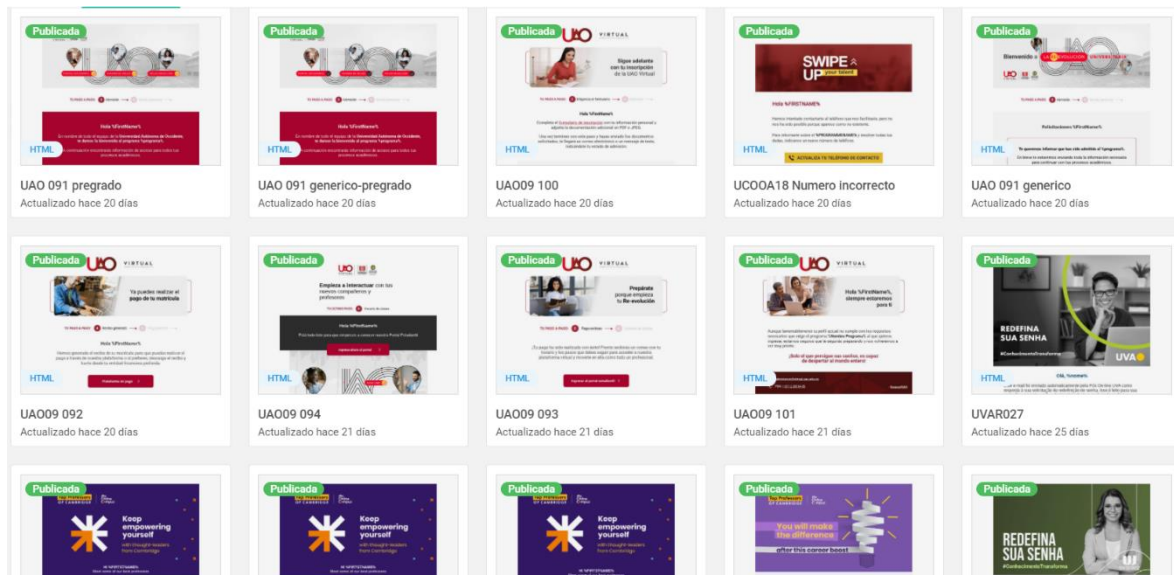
Publicada
HTML
UAO 091 pregrado
Actualizado hace 20 días

Publicada
HTML
UAO 091 generico-pregrado
Actualizado hace 20 días

Publicada
UAO VIRTUAL
Sigue adelante con tu inscripción de la UAO Virtual
HTML
UAO09 100
Actualizado hace 20 días

Publicada
SWIPE UP your talent
Hola %FIRSTNAME%
HTML
ACTUALIZA TU TELEFONO DE CONTACTO
UCOOA18 Numero incorrecto
Actualizado hace 20 días

Publicada
Bienvenido a
HTML
UAO 091 generico
Actualizado hace 20 días

Publicada
UAO VIRTUAL
Ya puedes realizar el pago de tu matrícula
Hola %FirstName%
HTML
UAO09 092
Actualizado hace 20 días

Publicada
UAO
Empieza a interactuar con tus nuevos compañeros y profesores
Hola %FirstName%
HTML
UAO09 094
Actualizado hace 21 días

Publicada
UAO VIRTUAL
Prepárate porque empieza tu Re-evolución
HTML
UAO09 093
Actualizado hace 21 días

Publicada
UAO VIRTUAL
Hola %FirstName%, siempre estaremos para ti
HTML
UAO09 101
Actualizado hace 21 días

Publicada
REDEFINA SUA SENHA
#ConhecimentoTransforma
UVA
HTML
UVAR027
Actualizado hace 25 días

Publicada
Keep empowering yourself
with thought-leaders from Cambridge

Publicada
Keep empowering yourself
with thought-leaders from Cambridge

Publicada
Keep empowering yourself
with thought-leaders from Cambridge

Publicada
You will make the difference
after this career boost

Publicada
REDEFINA SUA SENHA
#ConhecimentoTransforma